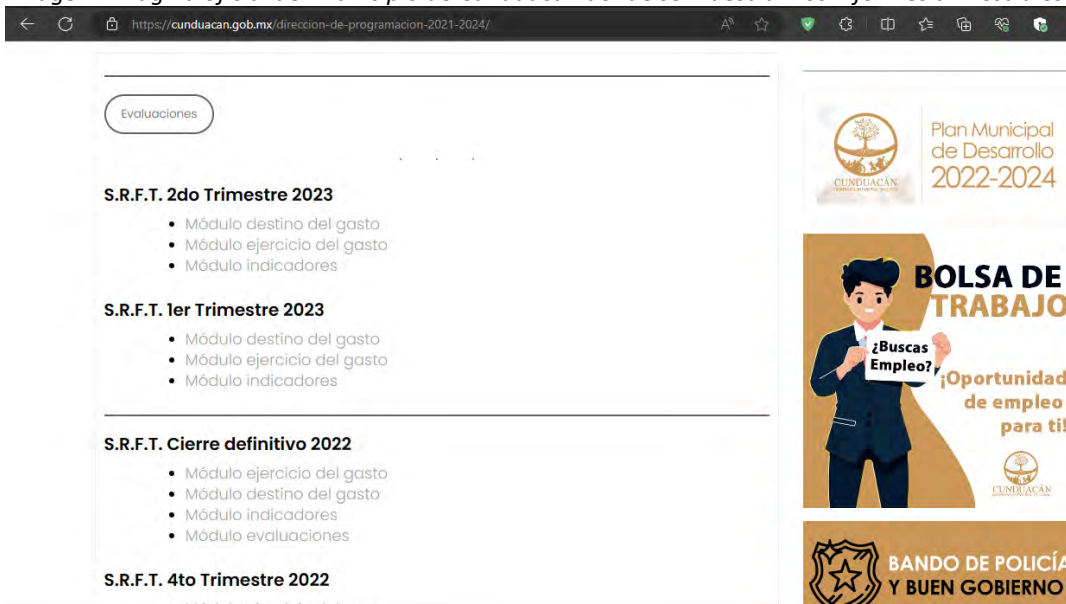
https://cunduacan.gob.mx/direccion-de-programacion-2021-2024/

Evaluaciones

S.R.F.T. 2do Trimestre 2023
- Módulo destino del gasto
- Módulo ejercicio del gasto
- Módulo indicadores

S.R.F.T. 1er Trimestre 2023
- Módulo destino del gasto
- Módulo ejercicio del gasto
- Módulo indicadores

S.R.F.T. Cierre definitivo 2022
- Módulo ejercicio del gasto
- Módulo destino del gasto
- Módulo indicadores
- Módulo evaluaciones

S.R.F.T. 4to Trimestre 2022

CUNDUACÁN
Plan Municipal de Desarrollo 2022-2024

BOLSA DE TRABAJO
¿Buscas Empleo?
¡Oportunidad de empleo para ti!
CUNDUACÁN

BANDO DE POLICÍA Y BUEN GOBIERNO